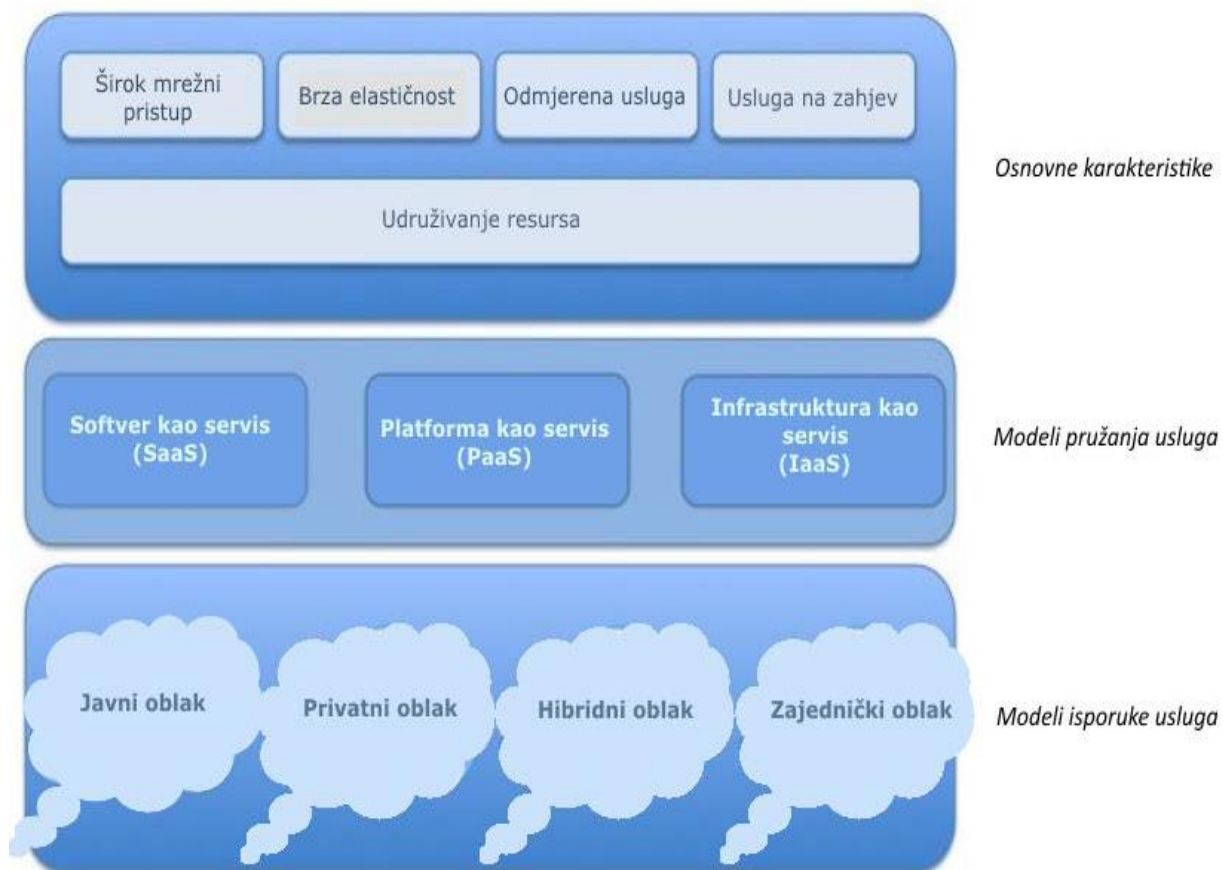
Širok mrežni pristup

Brza elastičnost

Odmjerena usluga

Usluga na zahjev

Udruživanje resursa

Osnovne karakteristike

Softver kao servis (SaaS)

Platforma kao servis (PaaS)

Infrastruktura kao servis (IaaS)

Modeli pružanja usluga

Javni oblak

Privatni oblak

Hibridni oblak

Zajednički oblak

Modeli isporuke usluga